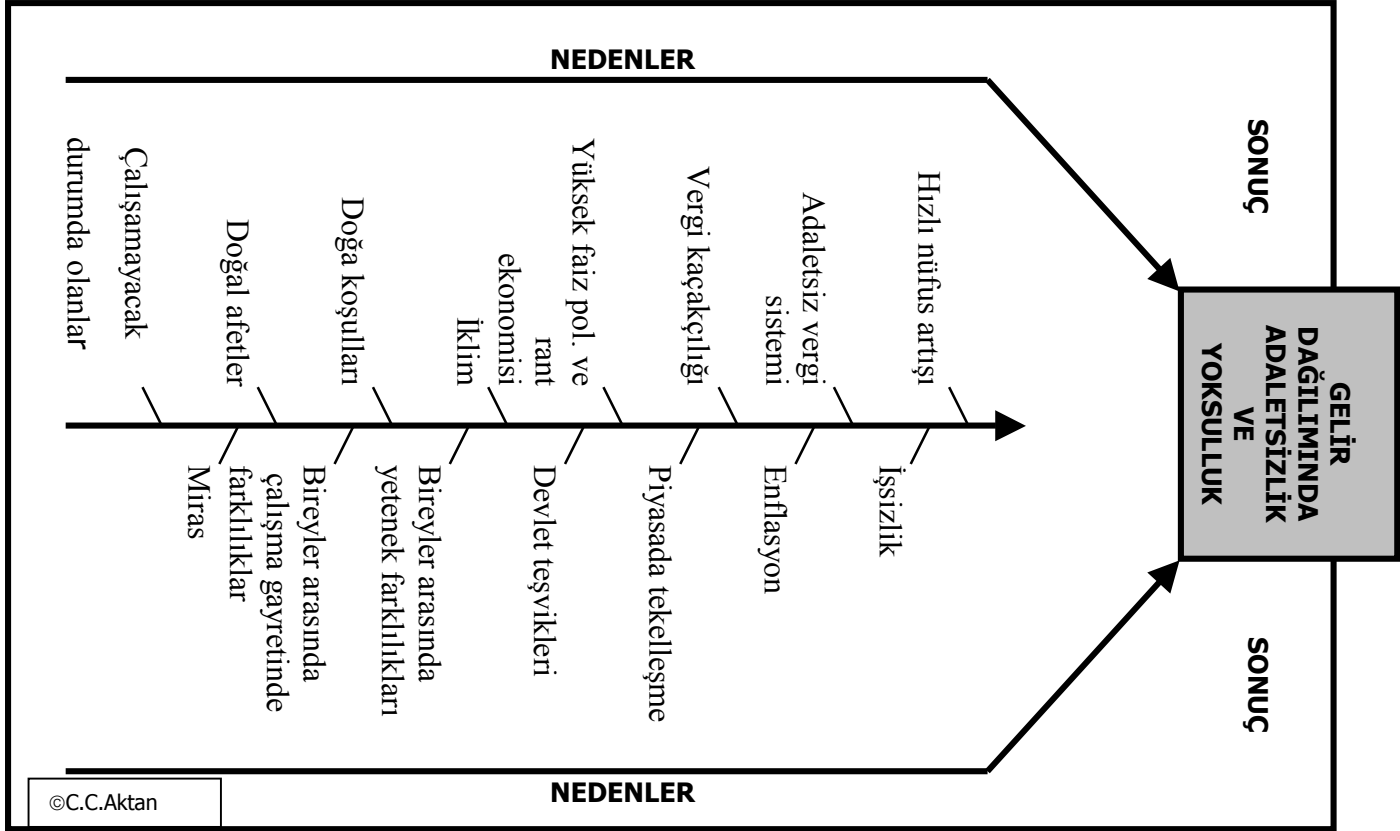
NEDENLER

SONUÇ

Çalışamayacak durumda olanlar

Doğal afetler

Doğa koşulları

İklim

Yüksek faiz pol. ve rant ekonomisi

Vergi kaçakçılığı

Adaletsiz vergi sistemi

Hızlı nüfus artışı

GELİR DAĞILIMINDA ADALETSİZLİK VE YOKSULLUK

Miras

Bireyler arasında çalışma gayretinde farklılıklar

Bireyler arasında yetenek farklılıkları

Devlet teşvikleri

Piyasada tekelleşme

Enflasyon

İşsizlik

SONUÇ

NEDENLER

©C.C.Aktan